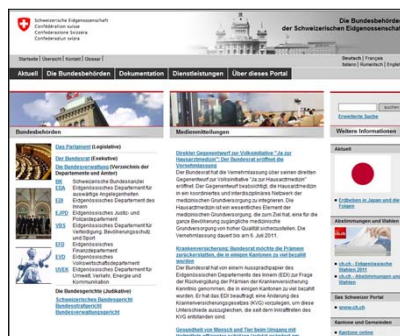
Schweizerische Eidgenossenschaft
Confédération suisse
Confederazione Svizzera
Confederaziun svizra

Die Bundesbehörden
der Schweizerischen Eidgenossenschaft

Startseite | Übersicht | Kontakt | Glossar

Deutsch | Français
Italiano | Rumantsch | English

Aktuell | Die Bundesbehörden | Dokumentation | Dienstleistungen | Über dieses Portal

Bundesbehörden

Das Parlament (Legislative)

Der Bundesrat (Exekutive)

Die Bundesverwaltung (Verzeichnis der Departemente und Ämter)

BK Schweizerische Bundeskanzlei
EDA Eidgenössisches Departement für auswärtige Angelegenheiten
EDI Eidgenössisches Departement des Innern
EJPD Eidgenössisches Justiz- und Polizeidepartement
VBS Eidgenössisches Departement für Verteidigung, Bevölkerungsschutz und Sport
EFD Eidgenössisches Finanzdepartement
EVD Eidgenössisches Volkswirtschaftsdepartement
UVEK Eidgenössisches Departement für Umwelt, Verkehr, Energie und Kommunikation

Die Bundesgerichte (Judikative)

Schweizerisches Bundesgericht
Bundesstrafgericht
Bundesverwaltungsgericht

Medienmitteilungen

Direkter Gegenentwurf zur Volksinitiative "Ja zur Hausarztmedizin": Der Bundesrat eröffnet die Vernehmlassung
Der Bundesrat hat die Vernehmlassung über seinen direkten Gegenentwurf zur Volksinitiative "Ja zur Hausarztmedizin" eröffnet. Der Gegenentwurf bezweckt, die Hausarztmedizin in ein koordiniertes und interdisziplinäres Netzwerk der medizinischen Grundversorgung zu integrieren. Die Hausarztmedizin ist ein wesentliches Element der medizinischen Grundversorgung, die zum Ziel hat, eine für die ganze Bevölkerung zugängliche medizinische Grundversorgung von hoher Qualität sicherzustellen. Die Vernehmlassung dauert bis am 4. Juli 2011.

Krankenversicherung: Bundesrat möchte die Prämien zurückerstatten, die in einigen Kantonen zu viel bezahlt wurden
Der Bundesrat hat von einem Aussprachepapier des Eidgenössischen Departements des Innern (EDI) zur Frage der Rückvergütung der Prämien der Krankenversicherung Kenntnis genommen, die in einigen Kantonen zu viel bezahlt wurden. Er hat das EDI beauftragt, eine Änderung des Krankenversicherungsgesetzes (KVG) vorzulegen, um diese Unterschiede auszugleichen, die seit dem Inkrafttreten des KVG entstanden sind.

Gesundheit von Mensch und Tier beim Umgang mit

Suche
Erweiterte Suche

Weitere Informationen

Aktuell

Erdbeben in Japan und die Folgen

Abstimmungen und Wahlen

ch.ch - Eidgenössische Wahlen 2011
ch.ch - Abstimmungen und Wahlen

Das Schweizer Portal

www.ch.ch

Kantone und Gemeinden